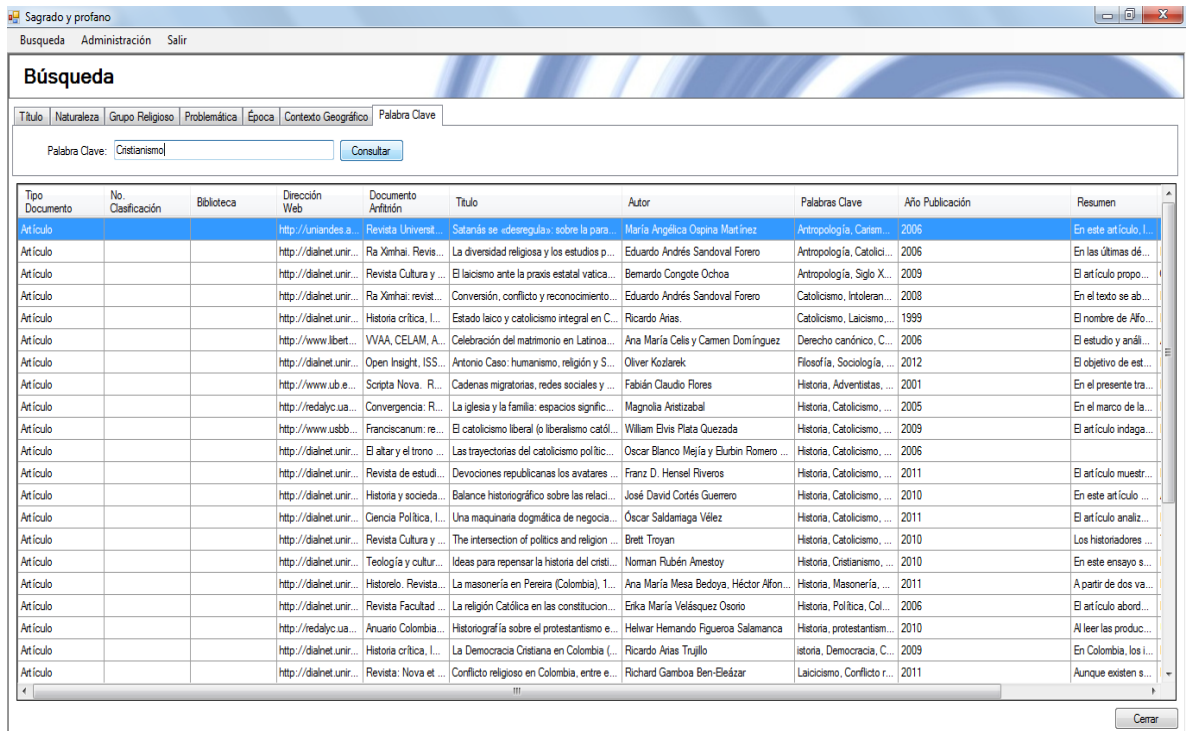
Sagrado y profano

Busqueda Administración Salir

Búsqueda

Título | Naturaleza | Grupo Religioso | Problemática | Época | Contexto Geográfico | Palabra Clave

Palabra Clave: Cristianismo Consultar

| Tipo Documento | No. Clasificación | Biblioteca | Dirección Web | Documento Anfitrión | Título | Autor | Palabras Clave | Año Publicación | Resumen |
|---|---|---|---|---|---|---|---|---|---|
| Artículo | | | http://uniandes.a... | Revista Universit... | Satanás se «desregula»: sobre la para... | María Angélica Ospina Martínez | Antropología, Carism... | 2006 | En este artículo, I... |
| Artículo | | | http://dialnet.unir... | Ra Ximhai. Revis... | La diversidad religiosa y los estudios p... | Eduardo Andrés Sandoval Forero | Antropología, Catolici... | 2006 | En las últimas dé... |
| Artículo | | | http://dialnet.unir... | Revista Cultura y ... | El laicismo ante la praxis estatal vatica... | Bernardo Congote Ochoa | Antropología, Siglo X... | 2009 | El artículo propo... |
| Artículo | | | http://dialnet.unir... | Ra Ximhai: revist... | Conversión, conflicto y reconocimiento... | Eduardo Andrés Sandoval Forero | Catolicismo, Intoleran... | 2008 | En el texto se ab... |
| Artículo | | | http://dialnet.unir... | Historia crítica, I... | Estado laico y catolicismo integral en C... | Ricardo Arias. | Catolicismo, Laicismo,... | 1999 | El nombre de Alfo... |
| Artículo | | | http://www.libert... | VVAA, CELAM, A... | Celebración del matrimonio en Latinoa... | Ana María Celis y Carmen Domínguez | Derecho canónico, C... | 2006 | El estudio y análi... |
| Artículo | | | http://dialnet.unir... | Open Insight, ISS... | Antonio Caso: humanismo, religión y S... | Oliver Kozlarek | Filosofía, Sociología, ... | 2012 | El objetivo de est... |
| Artículo | | | http://www.ub.e... | Scripta Nova. R... | Cadenas migratorias, redes sociales y ... | Fabián Claudio Flores | Historia, Adventistas, ... | 2001 | En el presente tra... |
| Artículo | | | http://redalyc.ua... | Convergencia: R... | La iglesia y la familia: espacios signific... | Magnolia Aristizabal | Historia, Catolicismo, ... | 2005 | En el marco de la... |
| Artículo | | | http://www.usbb... | Franciscanum: re... | El catolicismo liberal (o liberalismo catól... | William Elvis Plata Quezada | Historia, Catolicismo, ... | 2009 | El artículo indaga... |
| Artículo | | | http://dialnet.unir... | El altar y el trono ... | Las trayectorias del catolicismo polític... | Oscar Blanco Mejía y Elurbin Romero ... | Historia, Catolicismo, ... | 2006 | |
| Artículo | | | http://dialnet.unir... | Revista de estudi... | Devociones republicanas los avatares ... | Franz D. Hensel Riveros | Historia, Catolicismo, ... | 2011 | El artículo muestr... |
| Artículo | | | http://dialnet.unir... | Historia y socieda... | Balance historiográfico sobre las relaci... | José David Cortés Guerrero | Historia, Catolicismo, ... | 2010 | En este artículo ... |
| Artículo | | | http://dialnet.unir... | Ciencia Política, I... | Una maquinaria dogmática de negocia... | Óscar Saldarriaga Vélez | Historia, Catolicismo, ... | 2011 | El artículo analiz... |
| Artículo | | | http://dialnet.unir... | Revista Cultura y ... | The intersection of politics and religion ... | Brett Troyan | Historia, Catolicismo, ... | 2010 | Los historiadores ... |
| Artículo | | | http://dialnet.unir... | Teología y cultur... | Ideas para repensar la historia del cristi... | Norman Rubén Amestoy | Historia, Cristianismo, ... | 2010 | En este ensayo s... |
| Artículo | | | http://dialnet.unir... | Historelo. Revista... | La masonería en Pereira (Colombia), 1... | Ana María Mesa Bedoya, Héctor Alfon... | Historia, Masonería, ... | 2011 | A partir de dos va... |
| Artículo | | | http://dialnet.unir... | Revista Facultad ... | La religión Católica en las constitucion... | Erika María Velásquez Osorio | Historia, Política, Col... | 2006 | El artículo abord... |
| Artículo | | | http://redalyc.ua... | Anuario Colombia... | Historiografía sobre el protestantismo e... | Helwar Hernando Figueroa Salamanca | Historia, protestantism... | 2010 | Al leer las produc... |
| Artículo | | | http://dialnet.unir... | Historia crítica, I... | La Democracia Cristiana en Colombia (... | Ricardo Arias Trujillo | istoria, Democracia, C... | 2009 | En Colombia, los i... |
| Artículo | | | http://dialnet.unir... | Revista: Nova et ... | Conflicto religioso en Colombia, entre e... | Richard Gamboa Ben-Eleázar | Laicicismo, Conflicto r... | 2011 | Aunque existen s... |

Cerrar